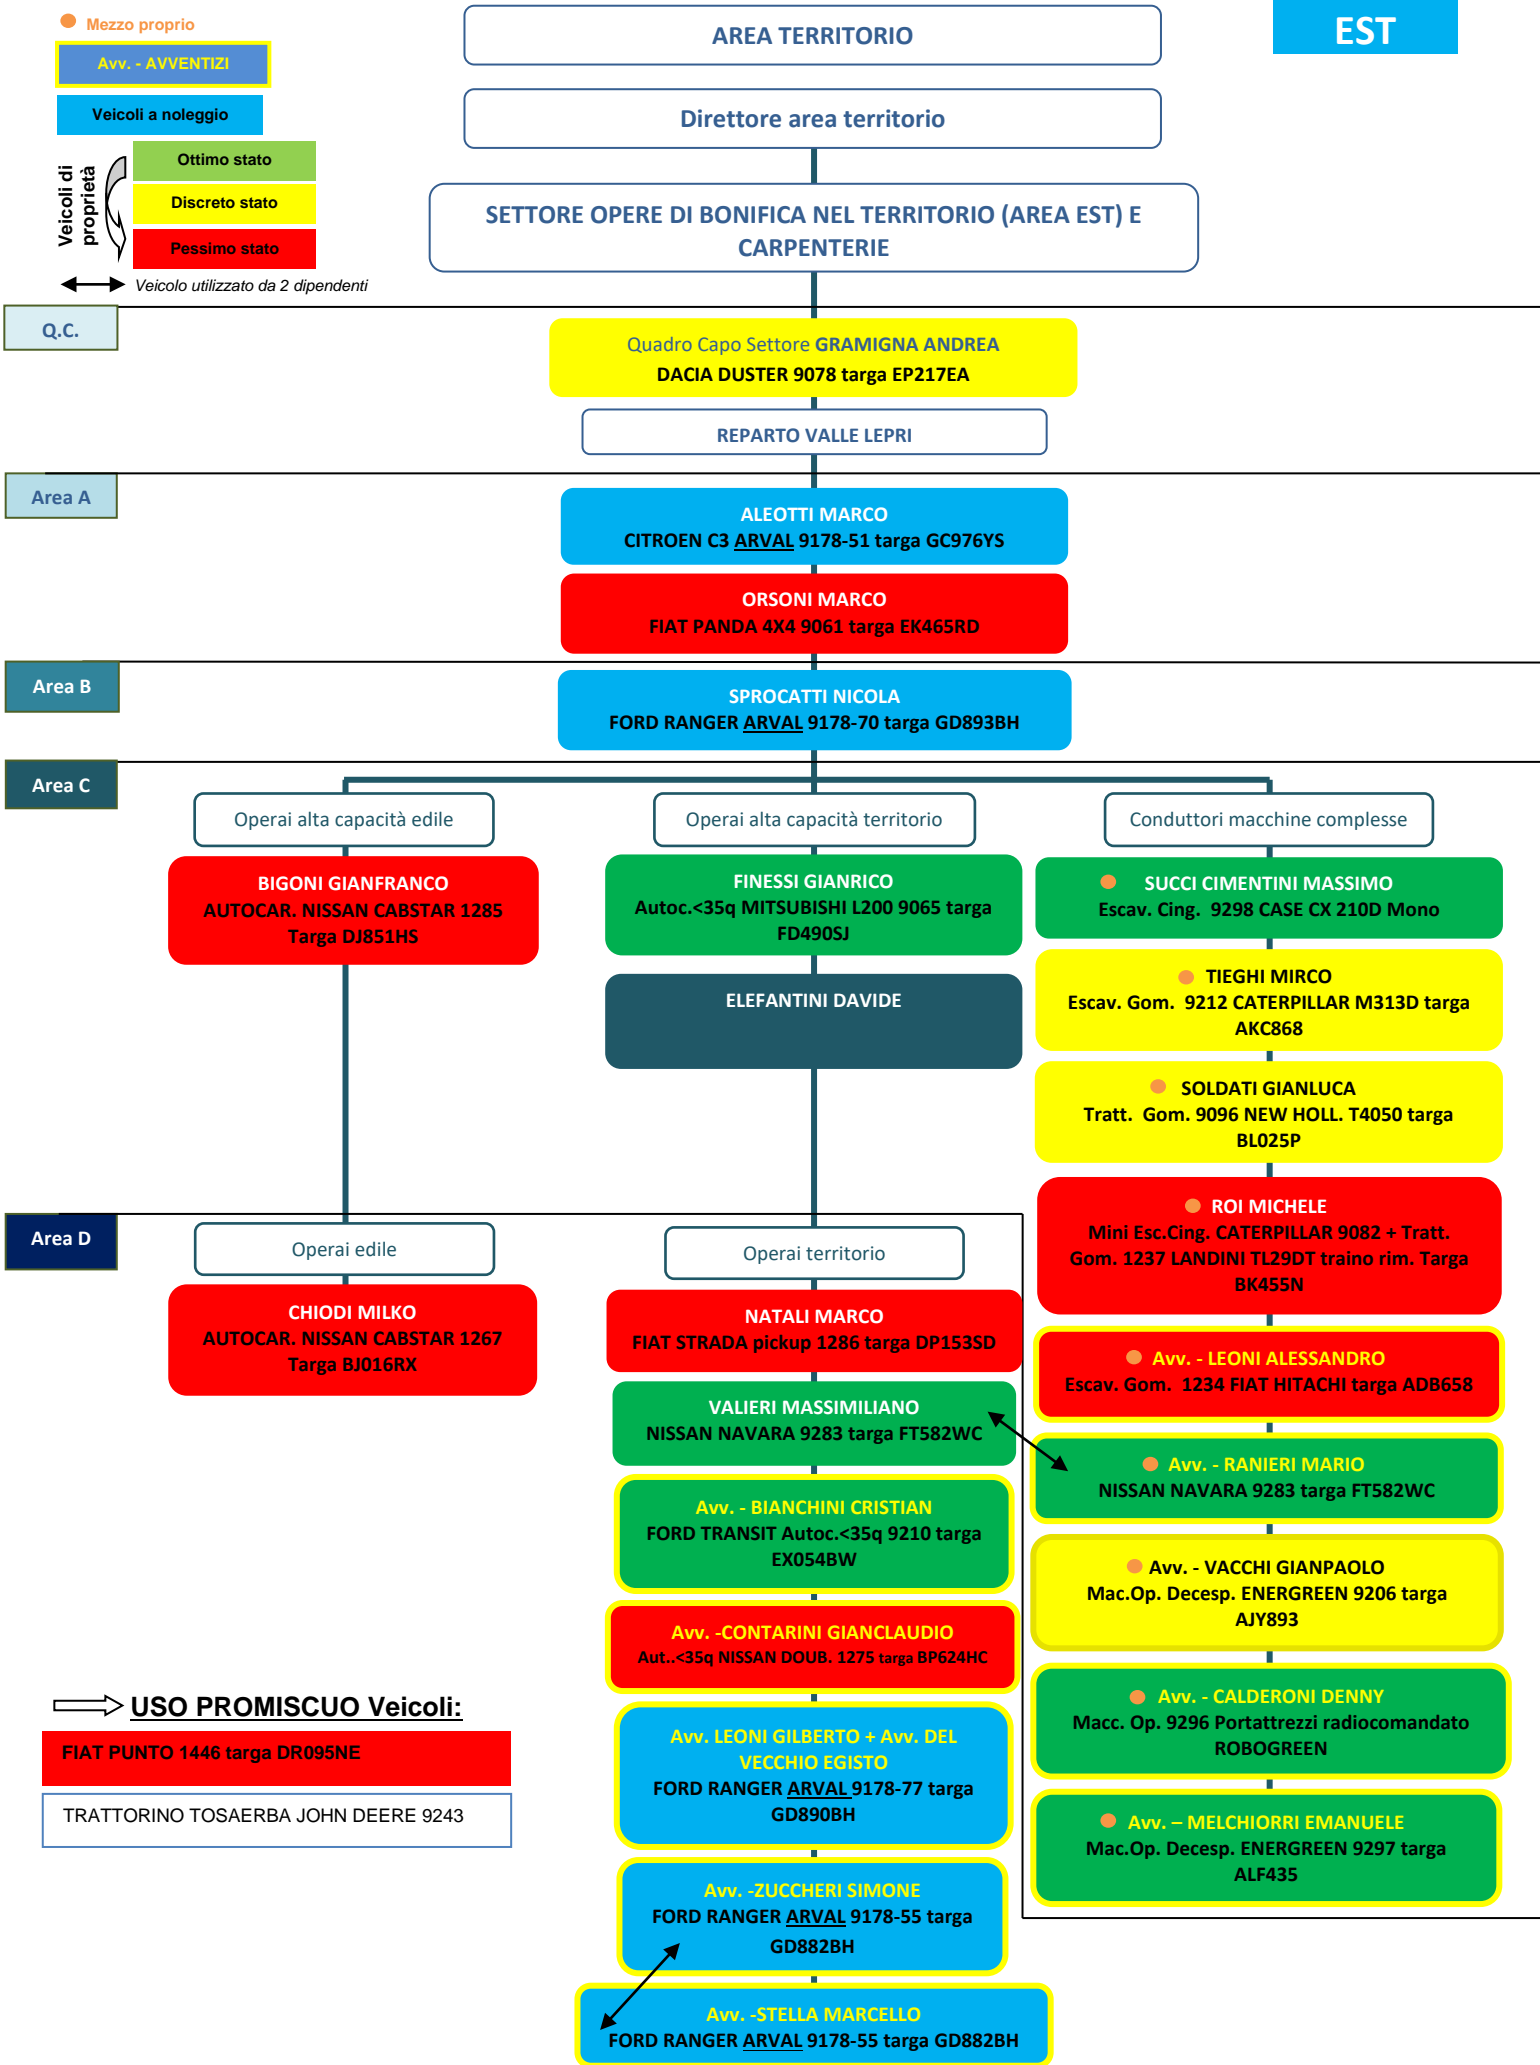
Mezzo proprio

Avv. - AVVENTIZI

Veicoli a noleggio

Veicoli di proprietà

Ottimo stato

Discreto stato

Pessimo stato

Veicolo utilizzato da 2 dipendenti

AREA TERRITORIO

EST

Direttore area territorio

SETTORE OPERE DI BONIFICA NEL TERRITORIO (AREA EST) E CARPENTERIE

Q.C.

Quadro Capo Settore GRAMIGNA ANDREA
DACIA DUSTER 9078 targa EP217EA

REPARTO VALLE LEPRI

Area A

ALEOTTI MARCO
CITROEN C3 ARVAL 9178-51 targa GC976YS

ORSONI MARCO
FIAT PANDA 4X4 9061 targa EK465RD

Area B

SPROCATTI NICOLA
FORD RANGER ARVAL 9178-70 targa GD893BH

Area C

Operai alta capacità edile

Operai alta capacità territorio

Conduttori macchine complesse

BIGONI GIANFRANCO
AUTOCAR. NISSAN CABSTAR 1285
Targa DJ851HS

FINESSI GIANRICO
Autoc.<35q MITSUBISHI L200 9065 targa FD490SJ

SUCCI CIMENTINI MASSIMO
Escav. Cing. 9298 CASE CX 210D Mono

ELEFANTINI DAVIDE

TIEGHI MIRCO
Escav. Gom. 9212 CATERPILLAR M313D targa AKC868

SOLDATI GIANLUCA
Tratt. Gom. 9096 NEW HOLL. T4050 targa BL025P

ROI MICHELE
Mini Esc.Cing. CATERPILLAR 9082 + Tratt. Gom. 1237 LANDINI TL29DT traino rim. Targa BK455N

Area D

Operai edile

Operai territorio

CHIODI MILKO
AUTOCAR. NISSAN CABSTAR 1267
Targa BJ016RX

NATALI MARCO
FIAT STRADA pickup 1286 targa DP153SD

Avv. - LEONI ALESSANDRO
Escav. Gom. 1234 FIAT HITACHI targa ADB658

VALIERI MASSIMILIANO
NISSAN NAVARA 9283 targa FT582WC

Avv. - RANIERI MARIO
NISSAN NAVARA 9283 targa FT582WC

Avv. - BIANCHINI CRISTIAN
FORD TRANSIT Autoc.<35q 9210 targa EX054BW

Avv. - VACCHI GIANPAOLO
Mac.Op. Decesp. ENERGREEN 9206 targa AJY893

Avv. -CONTARINI GIANCLAUDIO
Aut..<35q NISSAN DOUB. 1275 targa BP624HC

Avv. - CALDERONI DENNY
Macc. Op. 9296 Portattrezzi radiocomandato ROBOGREEN

USO PROMISCUO Veicoli:

FIAT PUNTO 1446 targa DR095NE

TRATTORINO TOSAERBA JOHN DEERE 9243

Avv. LEONI GILBERTO + Avv. DEL VECCHIO EGISTO
FORD RANGER ARVAL 9178-77 targa GD890BH

Avv. – MELCHIORRI EMANUELE
Mac.Op. Decesp. ENERGREEN 9297 targa ALF435

Avv. -ZUCCHERI SIMONE
FORD RANGER ARVAL 9178-55 targa GD882BH

Avv. -STELLA MARCELLO
FORD RANGER ARVAL 9178-55 targa GD882BH